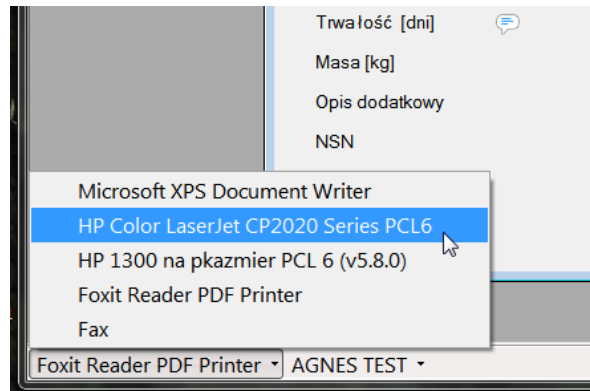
Trwałość [dni]

Masa [kg]

Opis dodatkowy

NSN

Microsoft XPS Document Writer

HP Color LaserJet CP2020 Series PCL6

HP 1300 na pkazmier PCL 6 (v5.8.0)

Foxit Reader PDF Printer

Fax

Foxit Reader PDF Printer

AGNES TEST